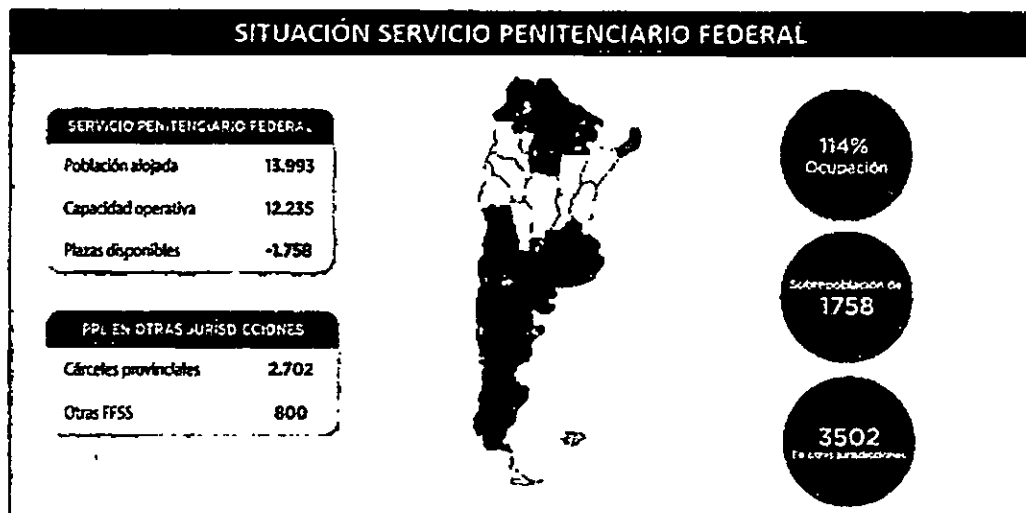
SITUACIÓN SERVICIO PENITENCIARIO FEDERAL

| SERVICIO PENITENCIARIO FEDERAL | |
|---|---|
| Población alojada | 13.993 |
| Capacidad operativa | 12.235 |
| Plazas disponibles | -1.758 |

| PPL EN OTRAS JURISDICCIONES | |
|---|---|
| Cárceles provinciales | 2.702 |
| Otras FFSS | 800 |

114% Ocupación

Sobrepoblación de 1758

3502 En otras jurisdicciones